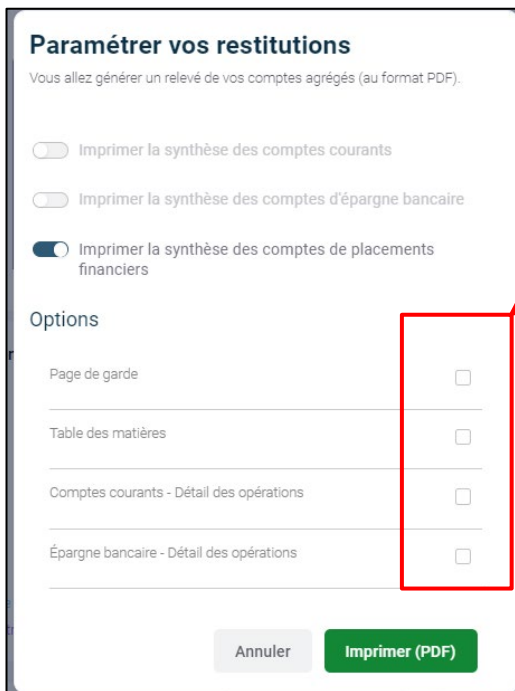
Paramétrer vos restitutions

Vous allez générer un relevé de vos comptes agrégés (au format PDF).

Imprimer la synthèse des comptes courants

Imprimer la synthèse des comptes d'épargne bancaire

Imprimer la synthèse des comptes de placements financiers

Options

Page de garde

Table des matières

Comptes courants - Détail des opérations

Épargne bancaire - Détail des opérations

Annuler

Imprimer (PDF)